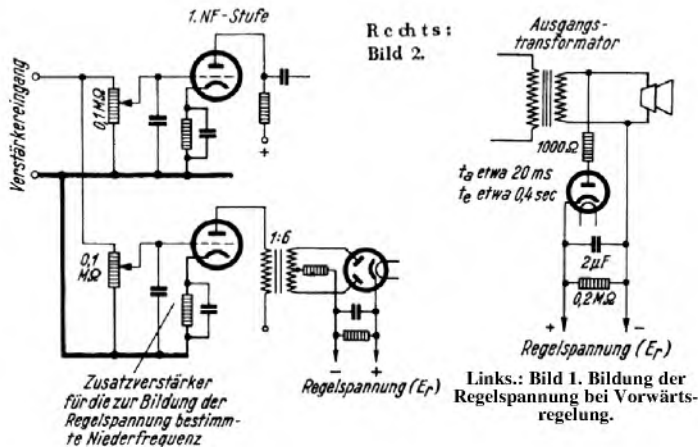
1. NF-Stufe

Verstärkereingang

0,1 MΩ

0,1 MΩ

1:6

Zusatzverstärker für die zur Bildung der Regelspannung bestimmte Niederfrequenz

− +

Regelspannung ($E_r$)

Rechts: Bild 2.

Ausgangs-transformator

1000 Ω

$t_a$ etwa 20 ms
$t_e$ etwa 0,4 sec

2µF

0,2 MΩ

+ −

Regelspannung ($E_r$)

Links.: Bild 1. Bildung der Regelspannung bei Vorwärtsregelung.